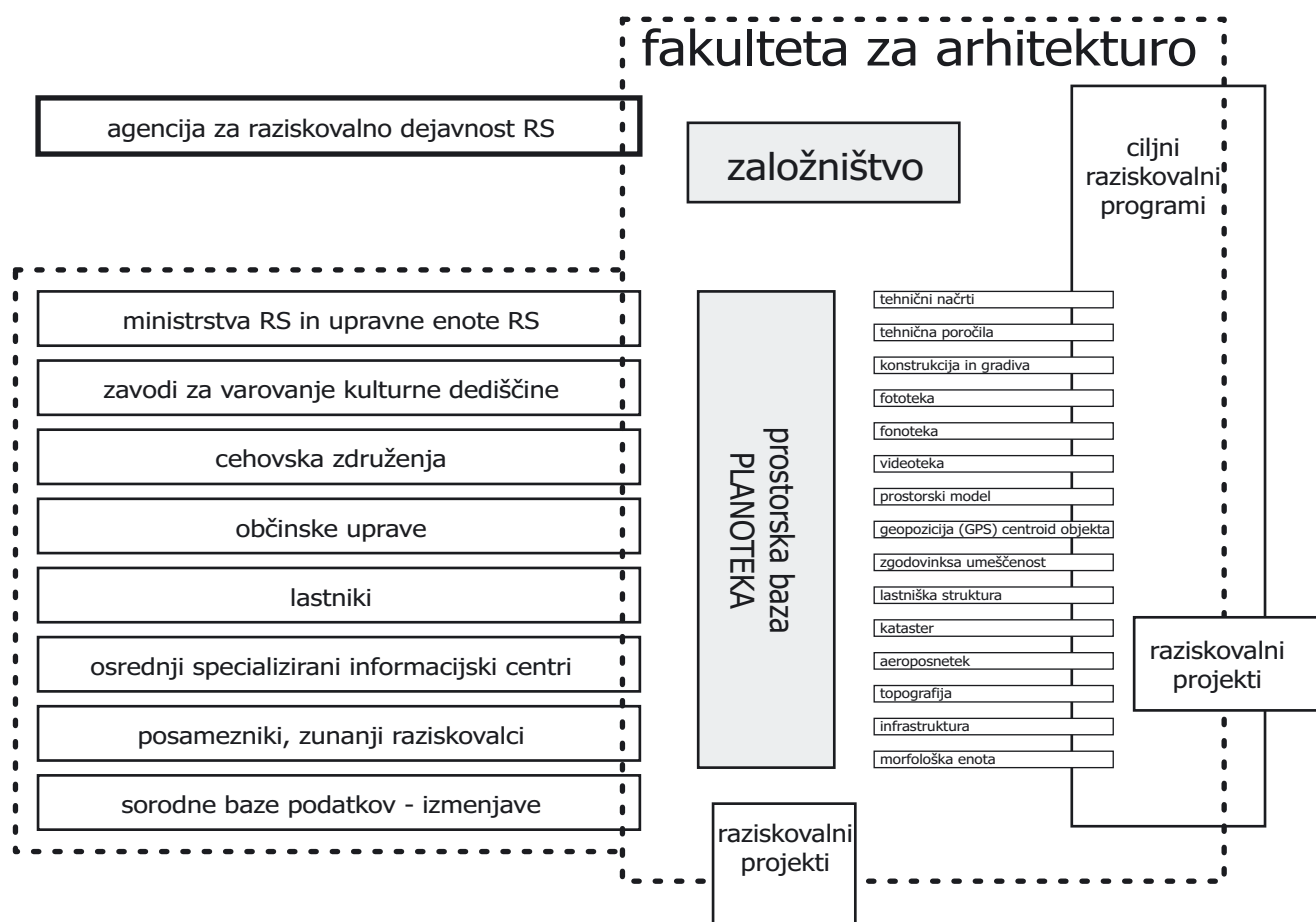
fakulteta za arhitekturo

agencija za raziskovalno dejavnost RS

založništvo

ciljni raziskovalni programi

ministrstva RS in upravne enote RS

zavodi za varovanje kulturne dediščine

cehovska združenja

občinske uprave

lastniki

osrednji specializirani informacijski centri

posamezniki, zunanji raziskovalci

sorodne baze podatkov - izmenjave

prostorska baza PLANOTEKA

tehnični načrti
tehnična poročila
konstrukcija in gradiva
fototeka
fonoteka
videoteka
prostorski model
geopozicija (GPS) centroid objekta
zgodovinksa umeščenost
lastniška struktura
kataster
aeroposnetek
topografija
infrastruktura
morfološka enota

raziskovalni projekti

raziskovalni projekti